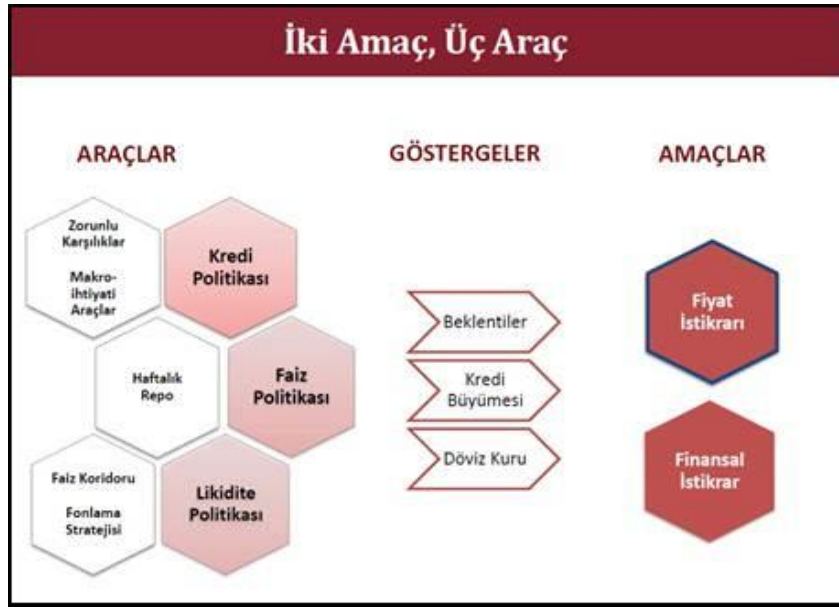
İki Amaç, Üç Araç

ARAÇLAR

GÖSTERGELER

AMAÇLAR

Zorunlu Karşılıklar

Makro-ihtiyati Araçlar

Kredi Politikası

Haftalık Repo

Faiz Politikası

Faiz Koridoru

Fonlama Stratejisi

Likidite Politikası

Beklentiler

Kredi Büyümesi

Döviz Kuru

Fiyat İstikrarı

Finansal İstikrar